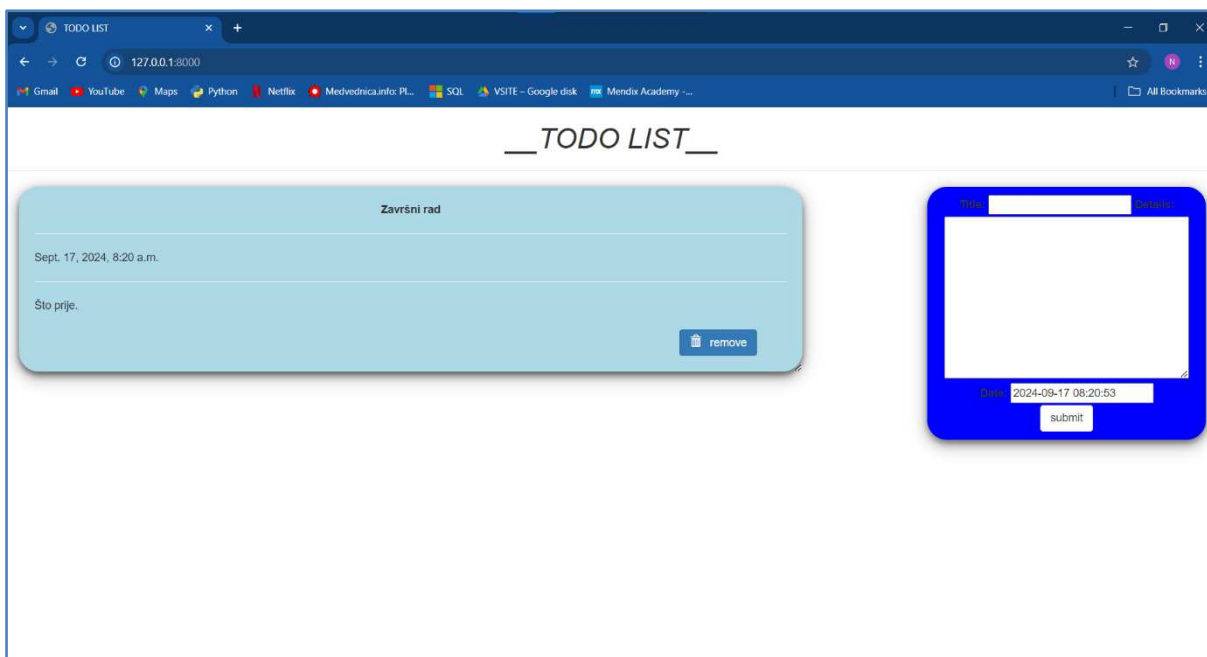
TODO LIST
127.0.0.1:8000
Gmail YouTube Maps Python Netflix Medvednica.info: Pl... SQL VSITE – Google disk Mendix Academy -...
All Bookmarks
N

__TODO LIST__

Završni rad

Sept. 17, 2024, 8:20 a.m.

Što prije.

remove

Title: Details:

Date: 2024-09-17 08:20:53
submit